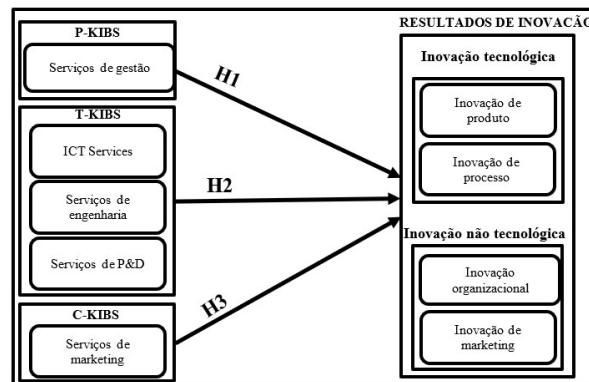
P-KIBS

Serviços de gestão

T-KIBS

ICT Services

Serviços de engenharia

Serviços de P&D

C-KIBS

Serviços de marketing

H1

H2

H3

RESULTADOS DE INOVAÇÃ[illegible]

Inovação tecnológica

Inovação de produto

Inovação de processo

Inovação não tecnológica

Inovação organizacional

Inovação de marketing